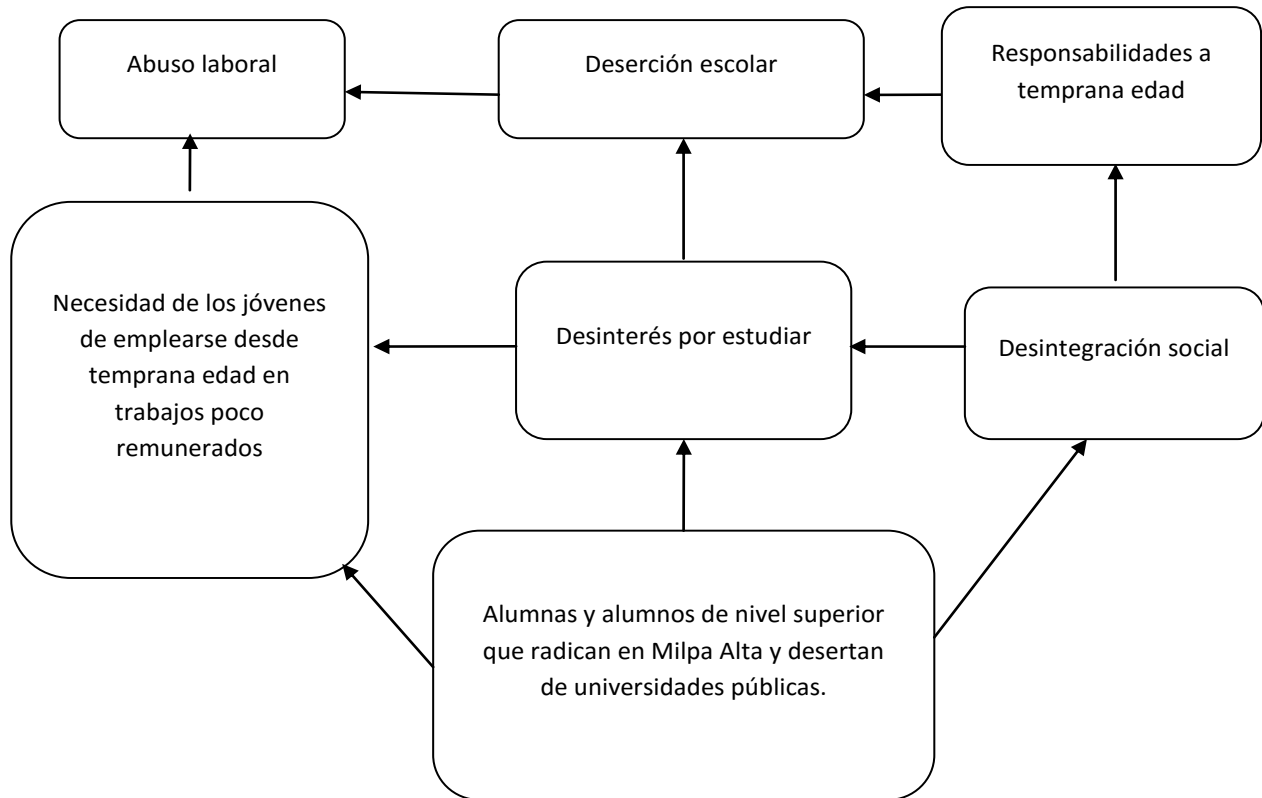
Abuso laboral

Deserción escolar

Responsabilidades a temprana edad

Necesidad de los jóvenes de emplearse desde temprana edad en trabajos poco remunerados

Desinterés por estudiar

Desintegración social

Alumnas y alumnos de nivel superior que radican en Milpa Alta y desertan de universidades públicas.